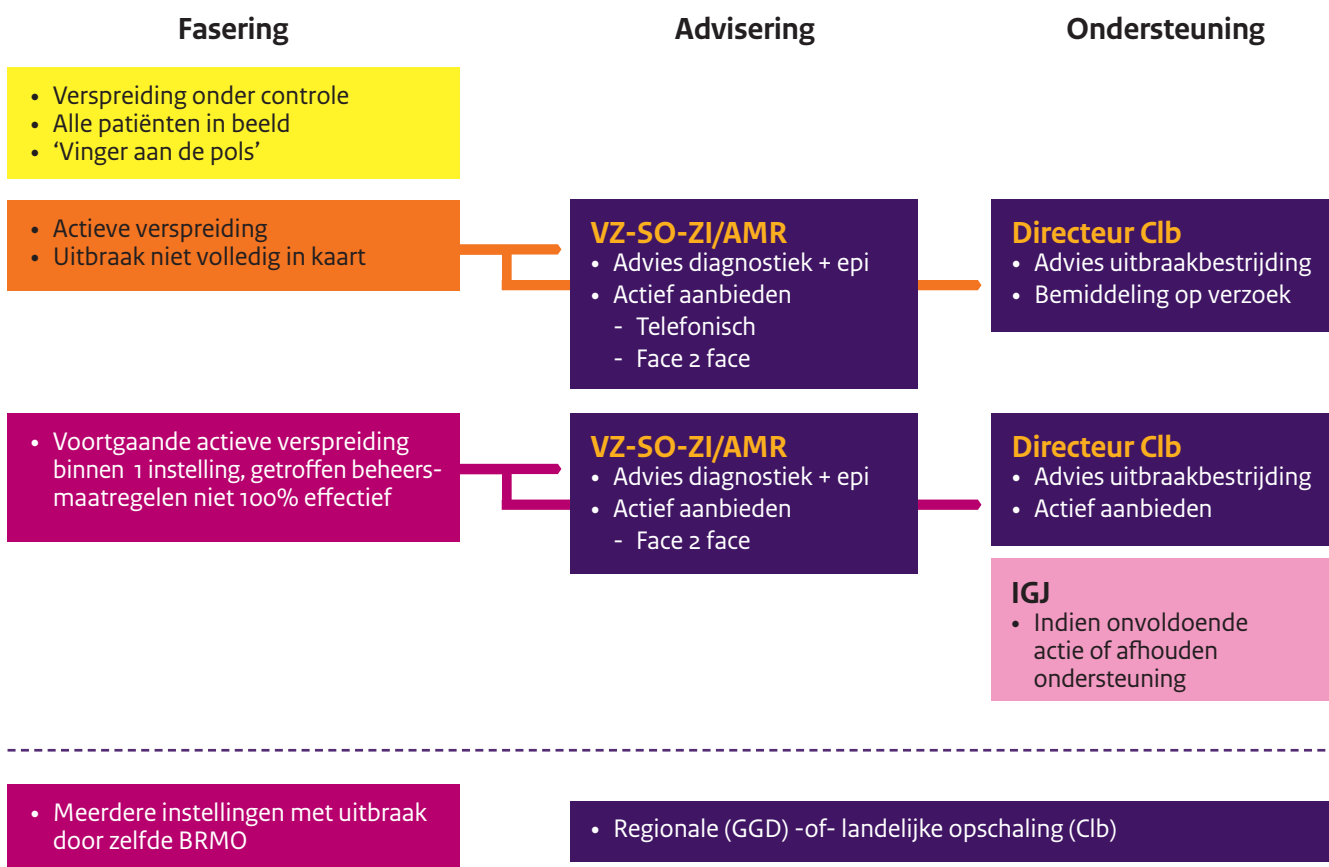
Fasering

Advisering

Ondersteuning

• Verspreiding onder controle
• Alle patiënten in beeld
• 'Vinger aan de pols'

• Actieve verspreiding
• Uitbraak niet volledig in kaart

VZ-SO-ZI/AMR
• Advies diagnostiek + epi
• Actief aanbieden
- Telefonisch
- Face 2 face

Directeur Clb
• Advies uitbraakbestrijding
• Bemiddeling op verzoek

• Voortgaande actieve verspreiding binnen 1 instelling, getroffen beheersmaatregelen niet 100% effectief

VZ-SO-ZI/AMR
• Advies diagnostiek + epi
• Actief aanbieden
- Face 2 face

Directeur Clb
• Advies uitbraakbestrijding
• Actief aanbieden

IGJ
• Indien onvoldoende actie of afhouden ondersteuning

• Meerdere instellingen met uitbraak door zelfde BRMO

• Regionale (GGD) -of- landelijke opschaling (Clb)